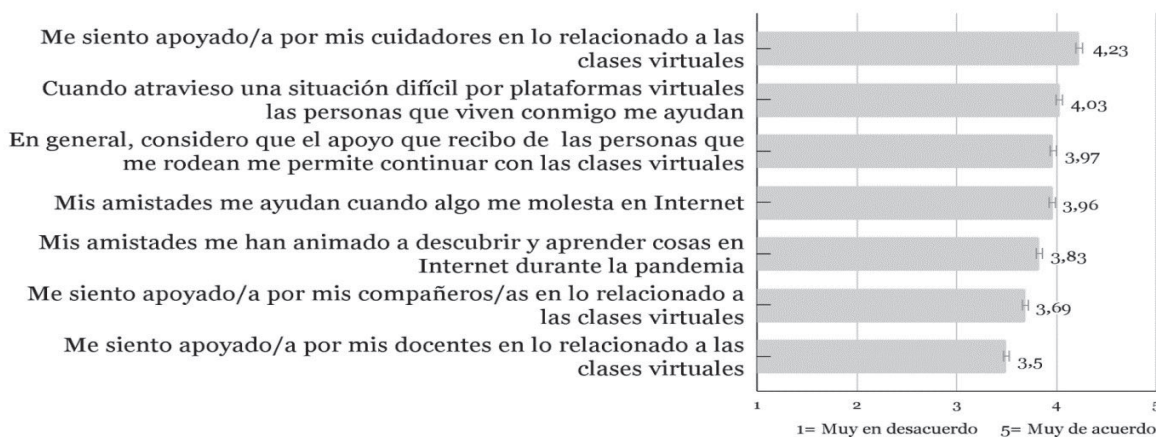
Me siento apoyado/a por mis cuidadores en lo relacionado a las clases virtuales
4,23

Cuando atravieso una situación difícil por plataformas virtuales las personas que viven conmigo me ayudan
4,03

En general, considero que el apoyo que recibo de las personas que me rodean me permite continuar con las clases virtuales
3,97

Mis amistades me ayudan cuando algo me molesta en Internet
3,96

Mis amistades me han animado a descubrir y aprender cosas en Internet durante la pandemia
3,83

Me siento apoyado/a por mis compañeros/as en lo relacionado a las clases virtuales
3,69

Me siento apoyado/a por mis docentes en lo relacionado a las clases virtuales
3,5

1 2 3 4 5

1= Muy en desacuerdo 5= Muy de acuerdo